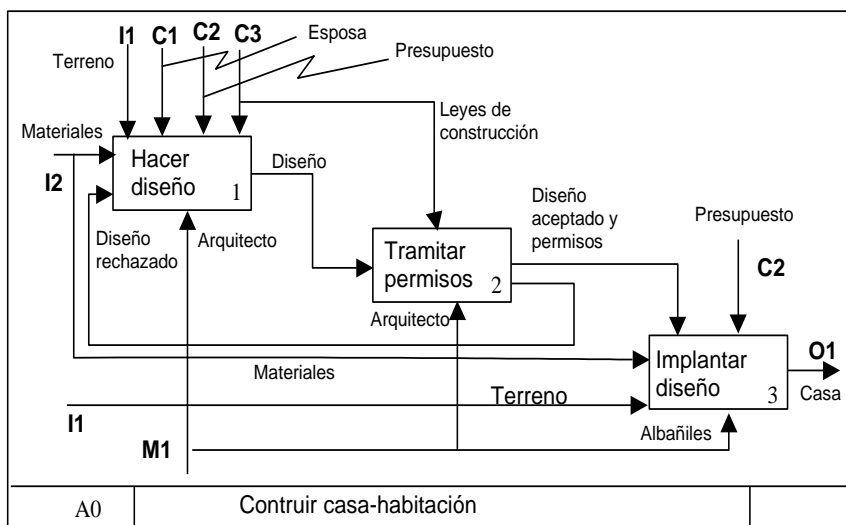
I1 C1 C2 C3
Esposa
Terreno
Presupuesto
Leyes de construcción
Materiales
Hacer diseño 1
Diseño
I2
Diseño aceptado y permisos
Presupuesto
Diseño rechazado
Arquitecto
Tramitar permisos 2
C2
Arquitecto
O1
Materiales
Implantar diseño 3
Casa
Terreno
I1
Albañiles
M1

| A0 | Contruir casa-habitación | |